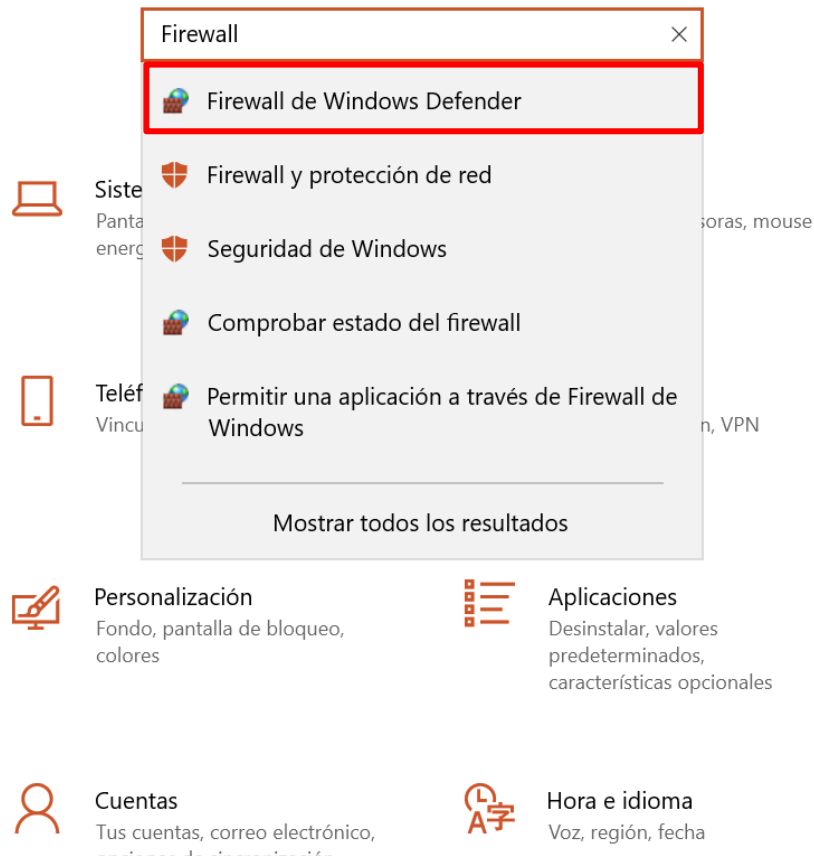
Firewall

Firewall de Windows Defender

Firewall y protección de red

Seguridad de Windows

Comprobar estado del firewall

Permitir una aplicación a través de Firewall de Windows

Mostrar todos los resultados

Siste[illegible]
Panta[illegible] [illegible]soras, mouse
energ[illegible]

Teléf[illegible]
Vincu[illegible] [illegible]n, VPN

Personalización
Fondo, pantalla de bloqueo, colores

Aplicaciones
Desinstalar, valores predeterminados, características opcionales

Cuentas
Tus cuentas, correo electrónico, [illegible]

Hora e idioma
Voz, región, fecha